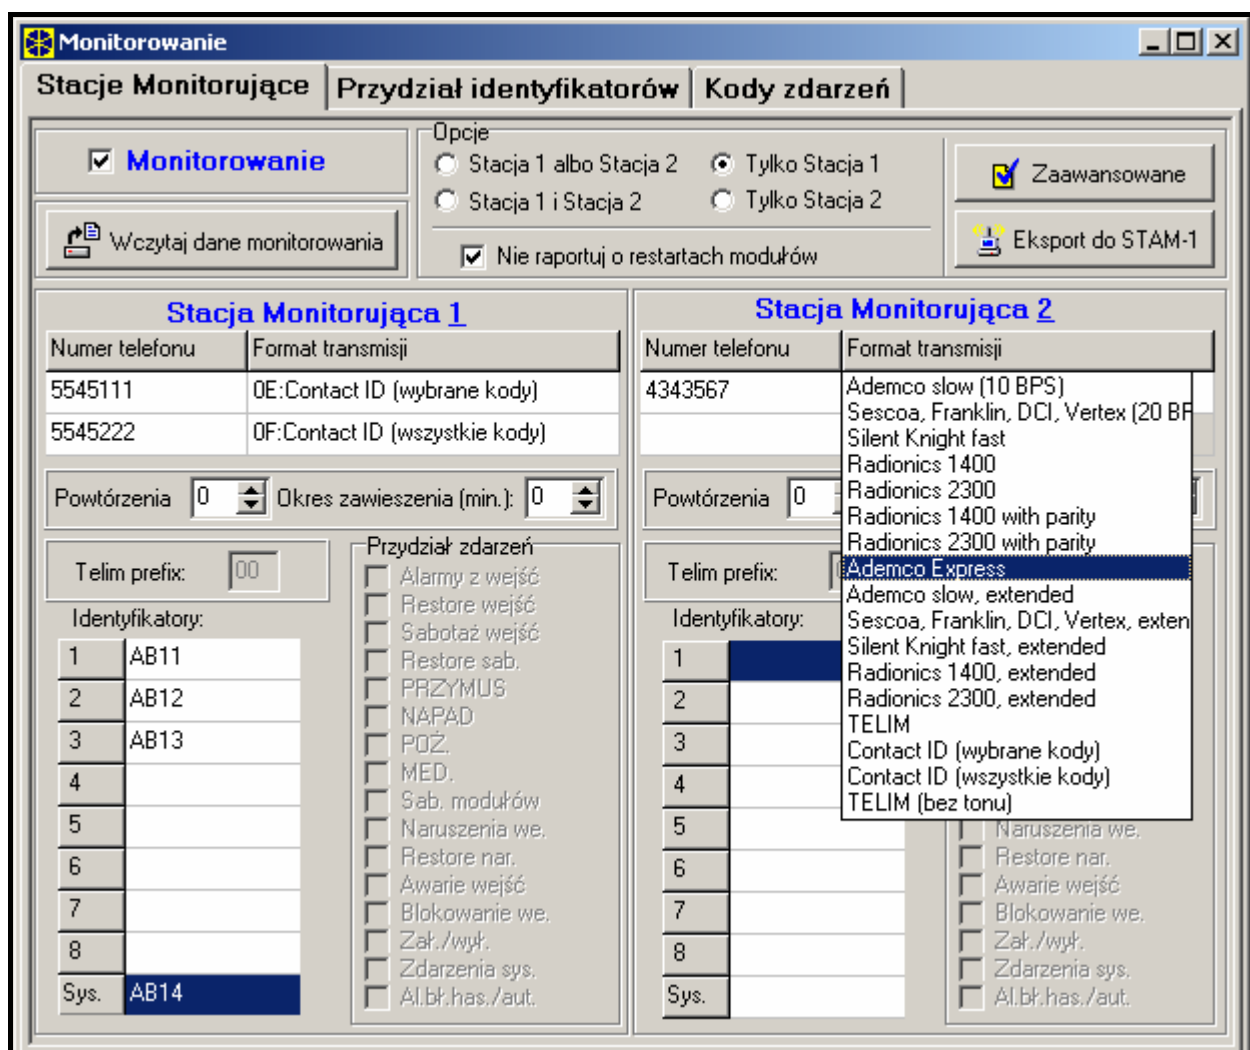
Monitorowanie

Stacje Monitorujące | Przydział identyfikatorów | Kody zdarzeń

Monitorowanie

Wczytaj dane monitorowania

Opcje
Stacja 1 albo Stacja 2
Tylko Stacja 1
Stacja 1 i Stacja 2
Tylko Stacja 2
Nie raportuj o restartach modułów

Zaawansowane

Eksport do STAM-1

Stacja Monitorująca 1

| Numer telefonu | Format transmisji |
|---|---|
| 5545111 | 0E:Contact ID (wybrane kody) |
| 5545222 | 0F:Contact ID (wszystkie kody) |

Powtórzenia 0 Okres zawieszenia (min.): 0

Telim prefix: 00

Identyfikatory:

| 1 | AB11 |
|---|---|
| 2 | AB12 |
| 3 | AB13 |
| 4 | |
| 5 | |
| 6 | |
| 7 | |
| 8 | |
| Sys. | AB14 |

Przydział zdarzeń
Alarmy z wejść
Restore wejść
Sabotaż wejść
Restore sab.
PRZYMUS
NAPAD
POŻ.
MED.
Sab. modułów
Naruszenia we.
Restore nar.
Awarie wejść
Blokowanie we.
Zał./wył.
Zdarzenia sys.
Al.bł.has./aut.

Stacja Monitorująca 2

| Numer telefonu | Format transmisji |
|---|---|
| 4343567 | |

Ademco slow (10 BPS)
Sescoa, Franklin, DCI, Vertex (20 BF
Silent Knight fast
Radionics 1400
Radionics 2300
Radionics 1400 with parity
Radionics 2300 with parity
Ademco Express
Ademco slow, extended
Sescoa, Franklin, DCI, Vertex, exten
Silent Knight fast, extended
Radionics 1400, extended
Radionics 2300, extended
TELIM
Contact ID (wybrane kody)
Contact ID (wszystkie kody)
TELIM (bez tonu)

Powtórzenia 0

Telim prefix:

Identyfikatory:

| 1 |
|---|
| 2 |
| 3 |
| 4 |
| 5 |
| 6 |
| 7 |
| 8 |
| Sys. |

Naruszenia we.
Restore nar.
Awarie wejść
Blokowanie we.
Zał./wył.
Zdarzenia sys.
Al.bł.has./aut.